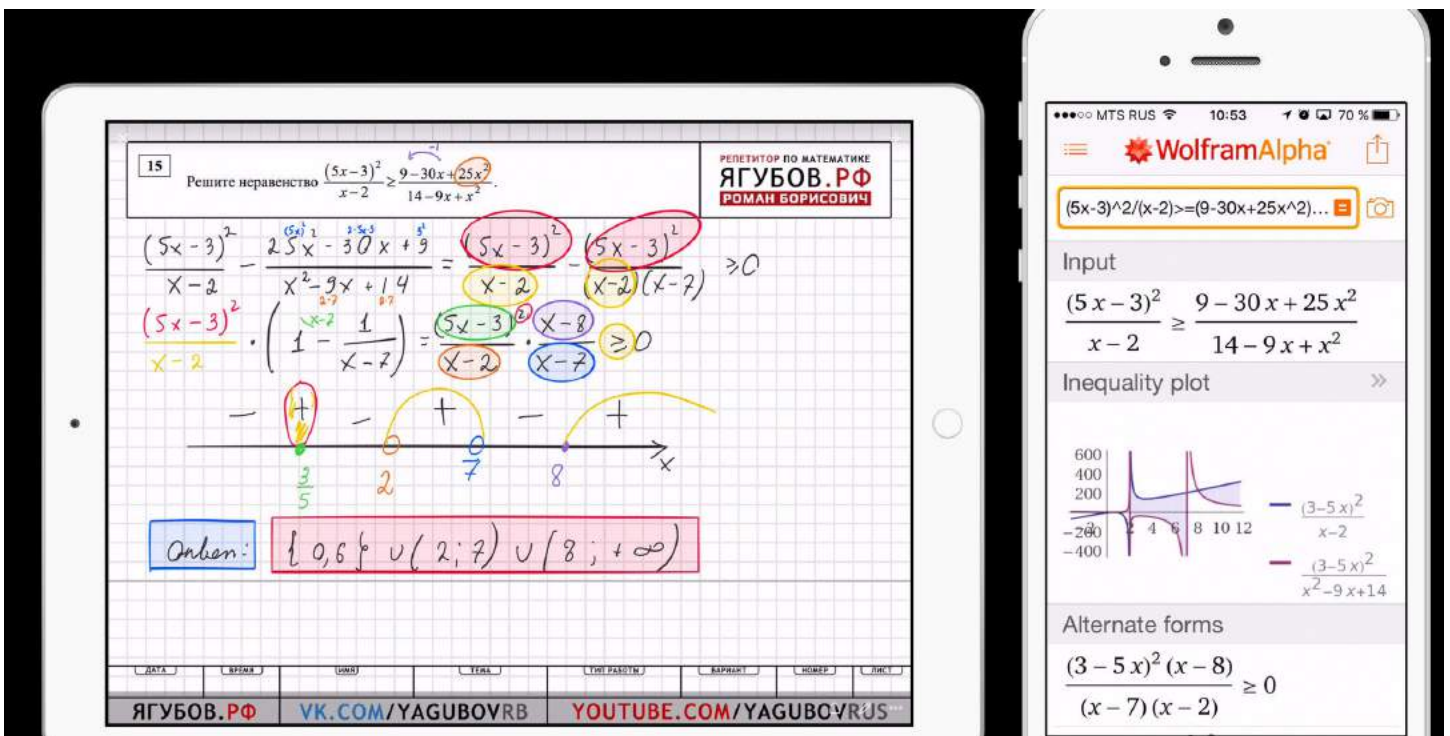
15 Решите неравенство $\frac{(5x-3)^2}{x-2} \geq \frac{9-30x+25x^2}{14-9x+x^2}$.

РЕПЕТИТОР ПО МАТЕМАТИКЕ
ЯГУБОВ.РФ
РОМАН БОРИСОВИЧ

$\frac{(5x-3)^2}{x-2} - \frac{25x^2-30x+9}{x^2-9x+14} = \frac{(5x-3)^2}{x-2} - \frac{(5x-3)^2}{(x-2)(x-7)} \geq 0$

$\frac{(5x-3)^2}{x-2} \cdot \left(1 - \frac{1}{x-7}\right) = \frac{(5x-3)^2}{x-2} \cdot \frac{x-8}{x-7} \geq 0$

− + − + − +

$\frac{3}{5}$ 2 7 8 x

Ответ: $\{0,6\} \cup (2;7) \cup (8;+\infty)$

ДАТА ВРЕМЯ ИМЯ ТЕМА ТИП РАБОТЫ ВАРИАНТ НОМЕР ЛИСТ

ЯГУБОВ.РФ VK.COM/YAGUBOVRB YOUTUBE.COM/YAGUBOVRUS

●●●○○ MTS RUS 10:53 70 %

WolframAlpha

(5x-3)^2/(x-2)>=(9-30x+25x^2)...

Input

$\frac{(5x-3)^2}{x-2} \geq \frac{9-30x+25x^2}{14-9x+x^2}$

Inequality plot

600
400
200
−200
−400
2 4 6 8 10 12

$\frac{(3-5x)^2}{x-2}$

$\frac{(3-5x)^2}{x^2-9x+14}$

Alternate forms

$\frac{(3-5x)^2(x-8)}{(x-7)(x-2)} \geq 0$